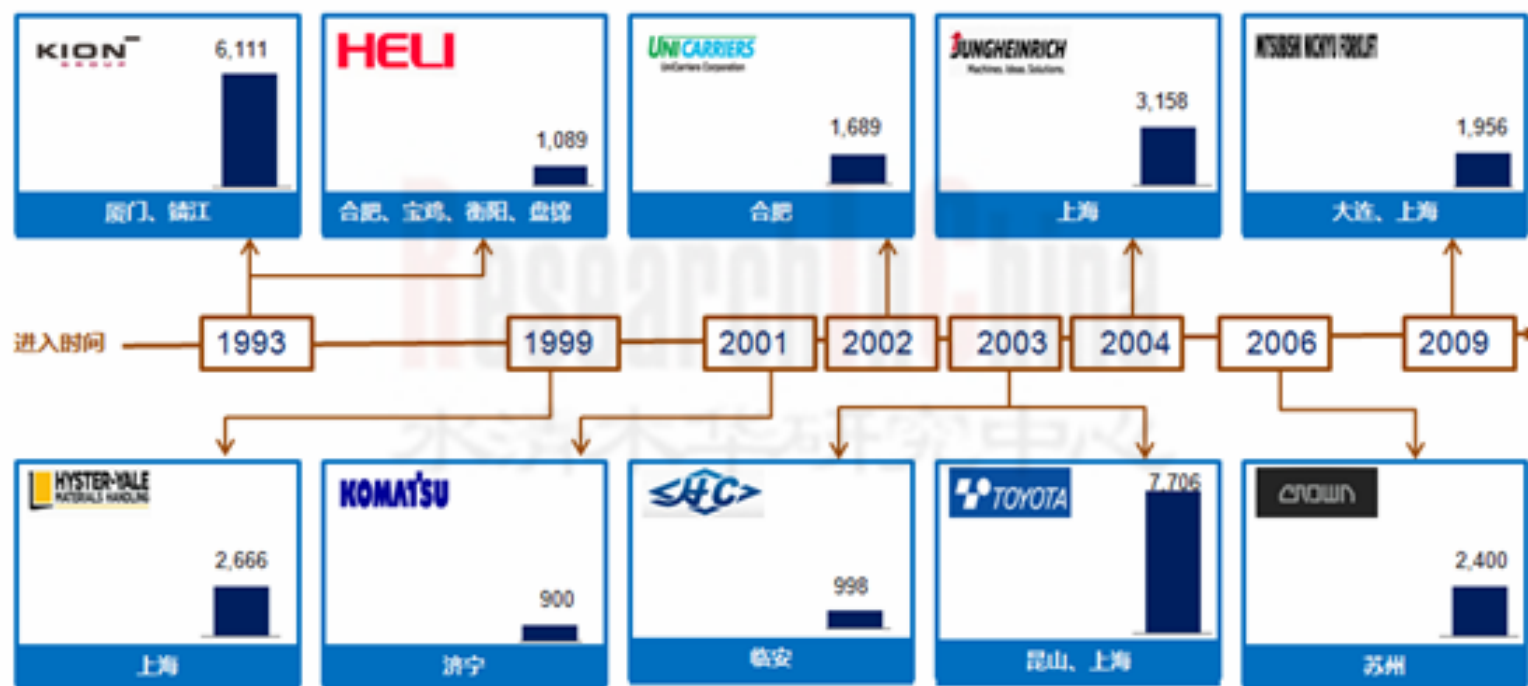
KION GROUP
6,111
厦门、镇江

HELI
1,089
合肥、宝鸡、衡阳、盘锦

UNICARRIERS
UniCarriers Corporation
1,689
合肥

JUNGHEINRICH
Machines. Ideas. Solutions.
3,158
上海

MITSUBISHI NICHIYU FORKLIFT
1,956
大连、上海

进入时间
1993
1999
2001
2002
2003
2004
2006
2009

HYSTER-YALE
MATERIALS HANDLING
2,666
上海

KOMATSU
900
济宁

HC
998
临安

TOYOTA
7,706
昆山、上海

CROWN
2,400
苏州

ResearchInChina
水清木华研究中心